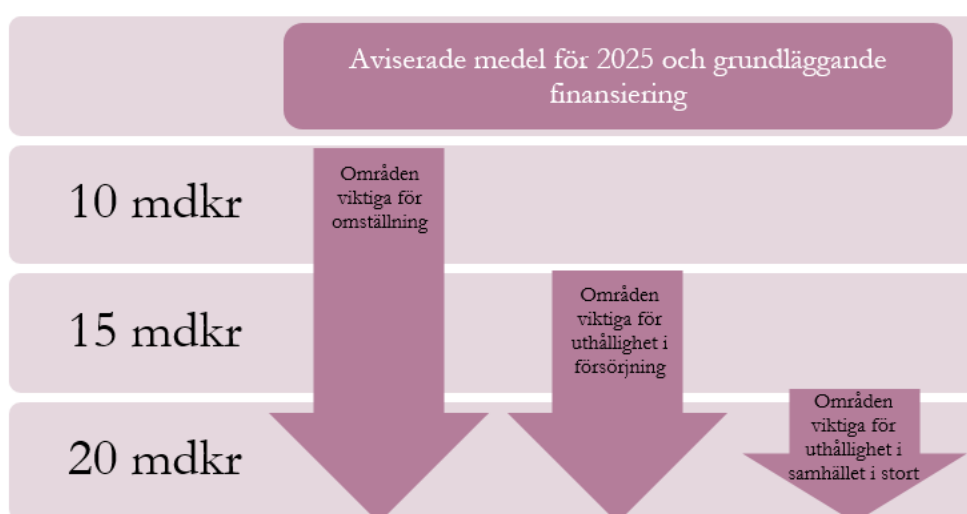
Aviserade medel för 2025 och grundläggande finansiering

10 mdkr

15 mdkr

20 mdkr

Områden viktiga för omställning

Områden viktiga för uthållighet i försörjning

Områden viktiga för uthållighet i samhället i stort